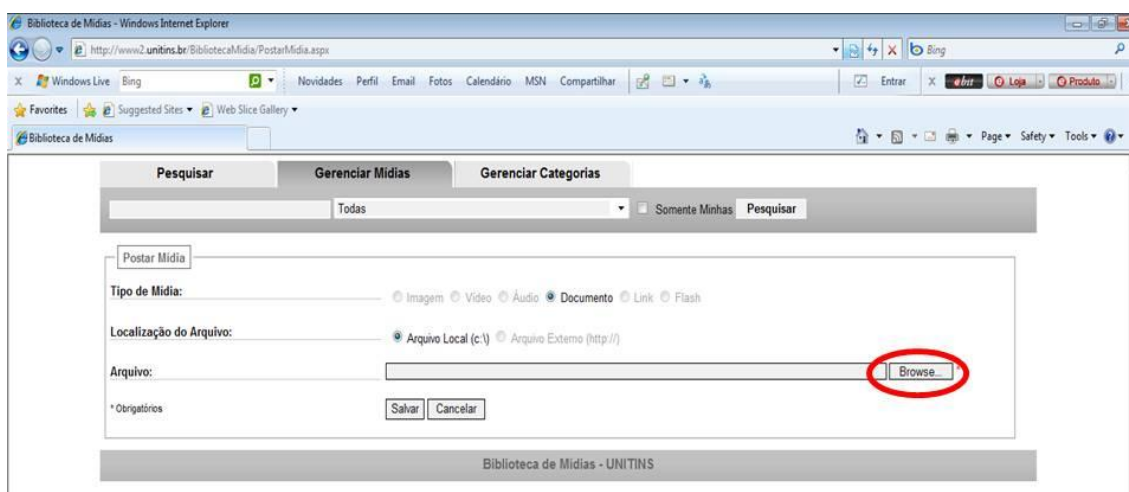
Biblioteca de Mídias - Windows Internet Explorer

http://www2.unitins.br/BibliotecaMidia/PostarMidia.aspx

Bing

Windows Live Bing Novidades Perfil Email Fotos Calendário MSN Compartilhar Entrar ebit Loja Produto

Favorites Suggested Sites Web Slice Gallery

Biblioteca de Mídias

Page Safety Tools

Pesquisar | Gerenciar Mídias | Gerenciar Categorias

Todas Somente Minhas Pesquisar

Postar Mídia

Tipo de Mídia: Imagem Vídeo Áudio Documento Link Flash

Localização do Arquivo: Arquivo Local (c:\) Arquivo Externo (http://)

Arquivo: Browse... *

* Obrigatórios Salvar Cancelar

Biblioteca de Mídias - UNITINS